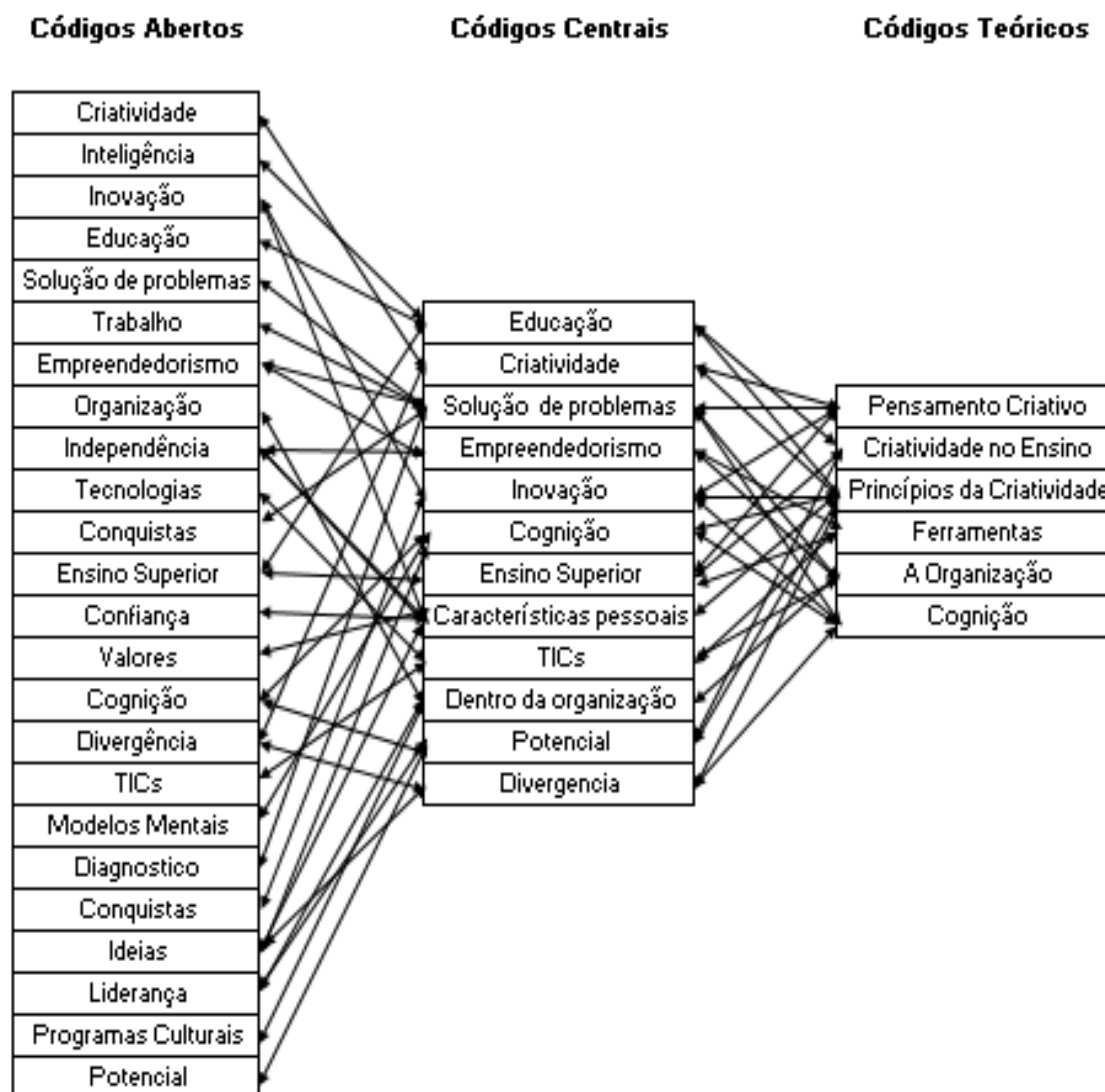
Códigos Abertos

Códigos Centrais

Códigos Teóricos

Criatividade
Inteligência
Inovação
Educação
Solução de problemas
Trabalho
Empreendedorismo
Organização
Independência
Tecnologias
Conquistas
Ensino Superior
Confiança
Valores
Cognição
Divergência
TICs
Modelos Mentais
Diagnostico
Conquistas
Ideias
Liderança
Programas Culturais
Potencial

Educação
Criatividade
Solução de problemas
Empreendedorismo
Inovação
Cognição
Ensino Superior
Características pessoais
TICs
Dentro da organização
Potencial
Divergencia

Pensamento Criativo
Criatividade no Ensino
Princípios da Criatividade
Ferramentas
A Organização
Cognição